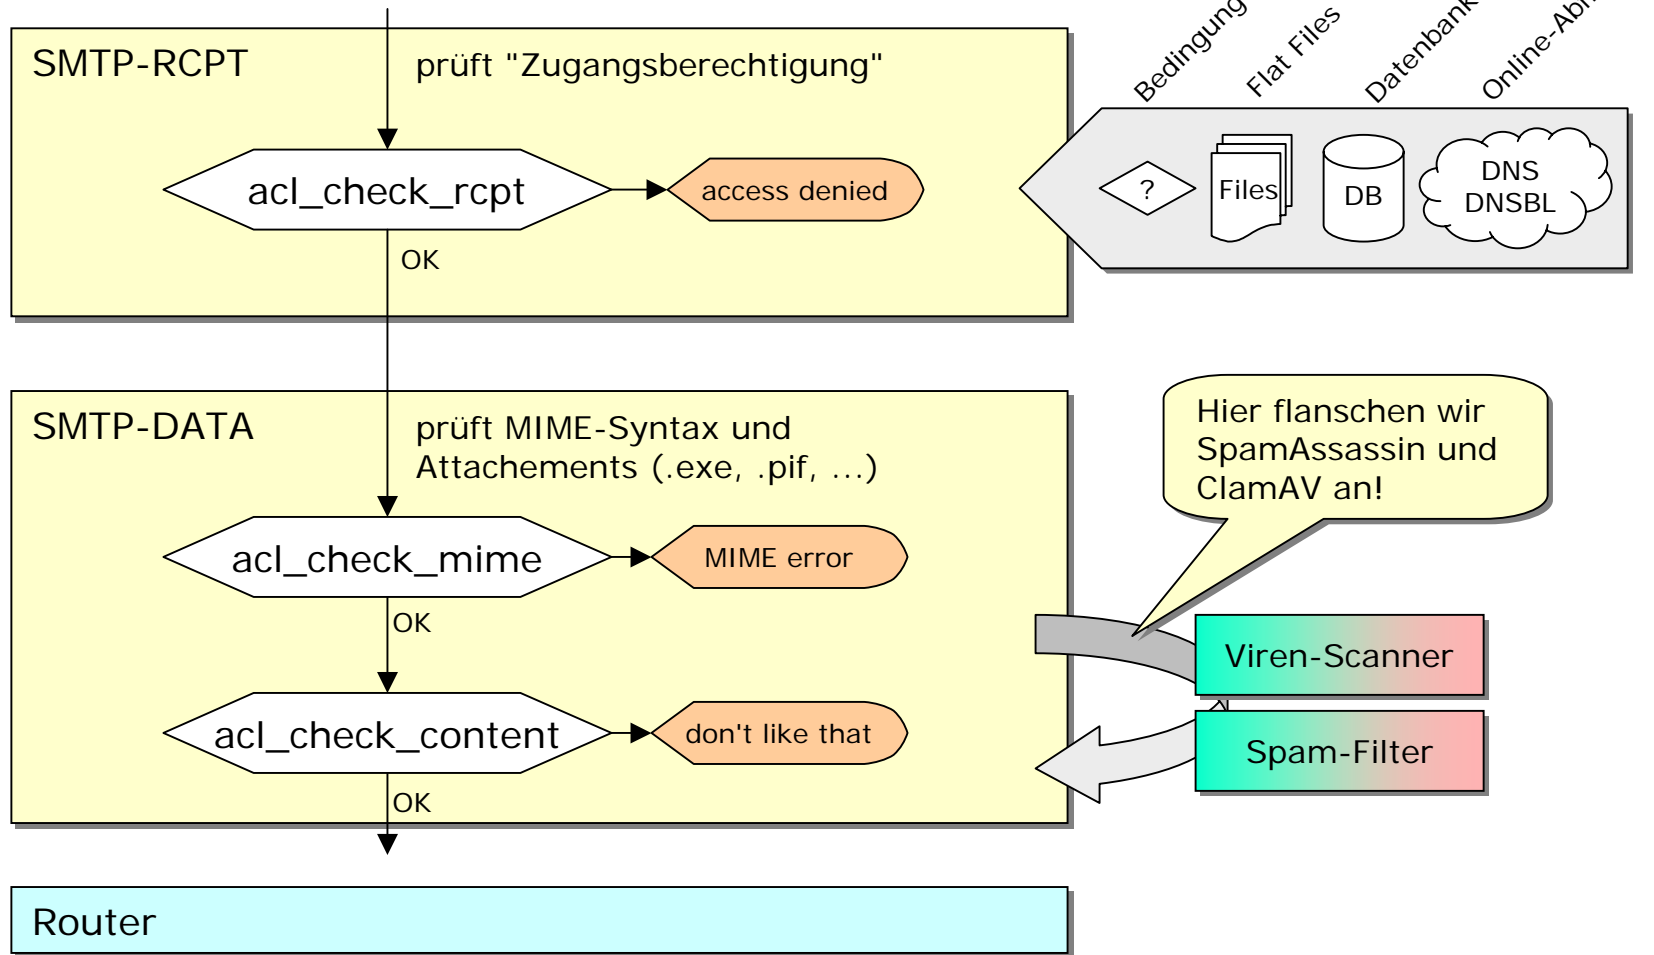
SMTP-RCPT

prüft "Zugangsberechtigung"

Bedingung

Flat Files

Datenbank

Online-Abf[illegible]

acl_check_rcpt

access denied

?

Files

DB

DNS
DNSBL

OK

SMTP-DATA

prüft MIME-Syntax und Attachements (.exe, .pif, ...)

Hier flanschen wir SpamAssassin und ClamAV an!

acl_check_mime

MIME error

OK

Viren-Scanner

acl_check_content

don't like that

Spam-Filter

OK

Router